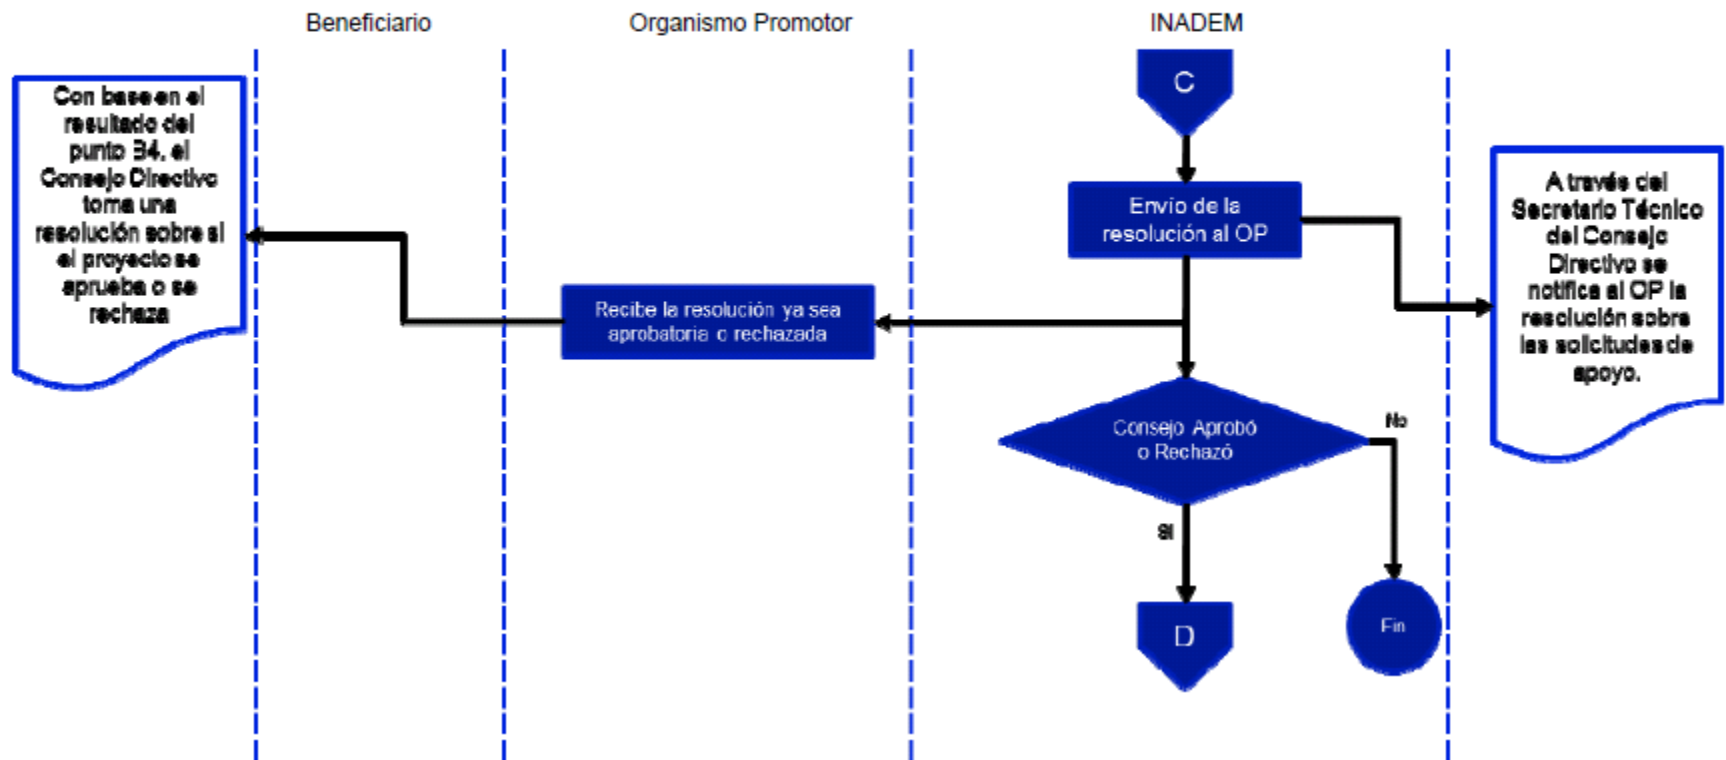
Beneficiario

Organismo Promotor

INADEM

Con base en el resultado del punto 34, el Consejo Directivo toma una resolución sobre si el proyecto se aprueba o se rechaza

C

Envío de la resolución al OP

A través del Secretario Técnico del Consejo Directivo se notifica al OP la resolución sobre las solicitudes de apoyo.

Recibe la resolución ya sea aprobatoria o rechazada

Consejo Aprobó o Rechazó

No

Si

D

Fin